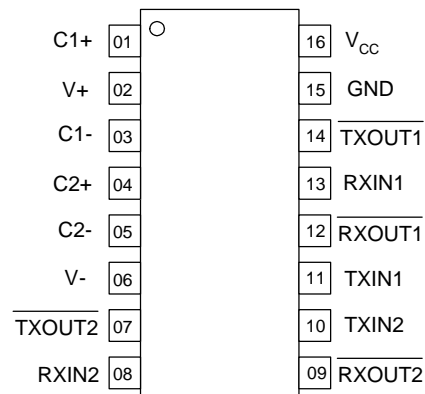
C1+ 01
V+ 02
C1- 03
C2+ 04
C2- 05
V- 06
$\overline{\text{TXOUT2}}$ 07
RXIN2 08

16 $V_{CC}$
15 GND
14 $\overline{\text{TXOUT1}}$
13 RXIN1
12 $\overline{\text{RXOUT1}}$
11 TXIN1
10 TXIN2
09 $\overline{\text{RXOUT2}}$